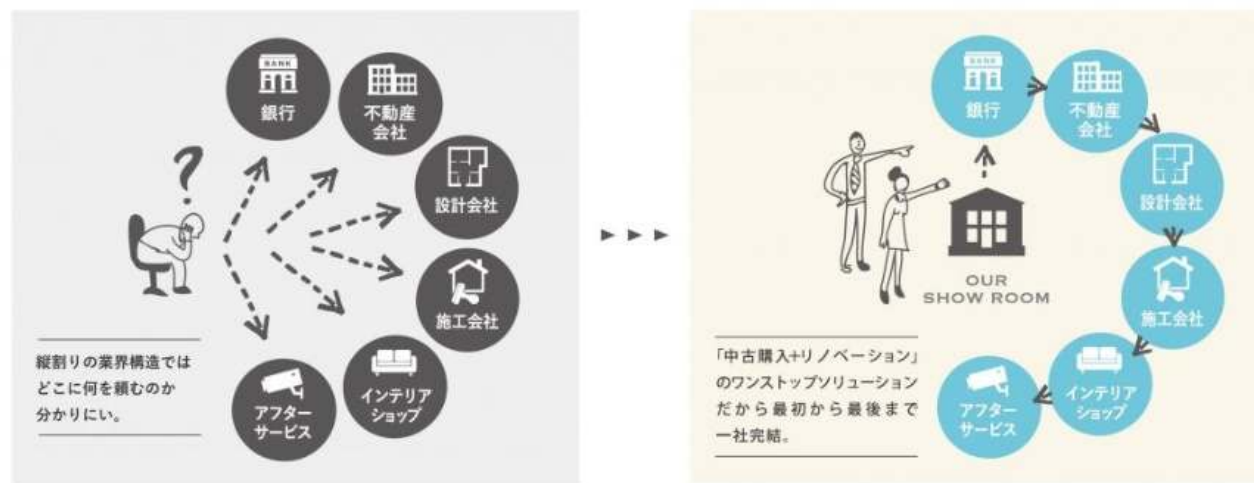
BANK
銀行

不動産
会社

設計会社

施工会社

インテリア
ショップ

アフター
サービス

縦割りの業界構造では
どこに何を頼むのか
分かりにい。

BANK
銀行

不動産
会社

設計会社

施工会社

インテリア
ショップ

アフター
サービス

OUR
SHOW ROOM

「中古購入+リノベーション」
のワンストップソリューション
だから最初から最後まで
一社完結。